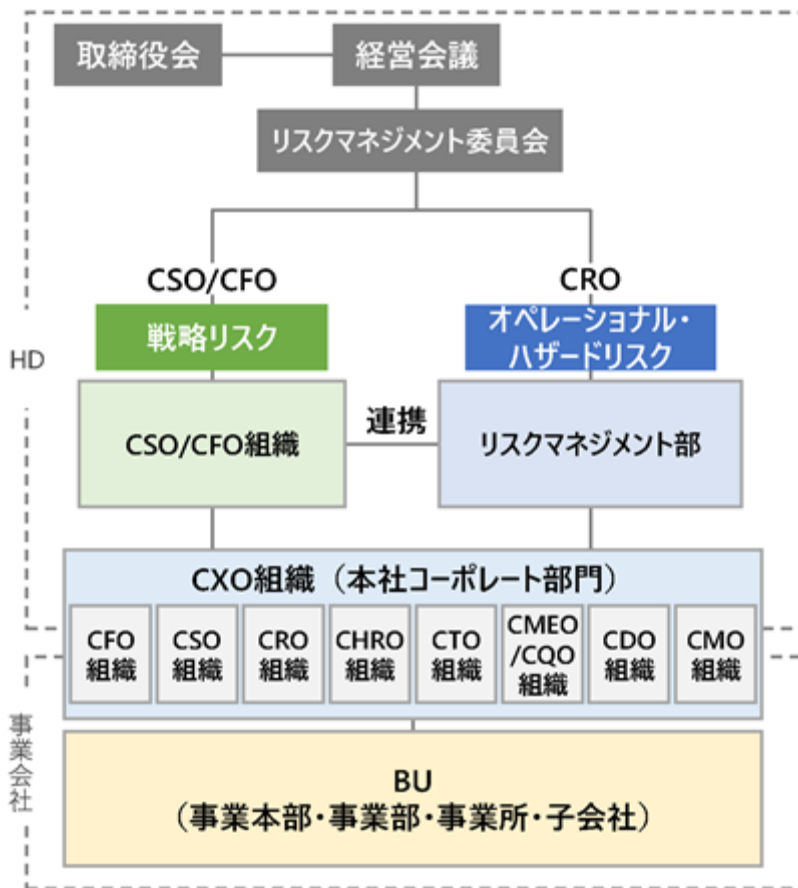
取締役会

経営会議

リスクマネジメント委員会

CSO/CFO

CRO

戦略リスク

オペレーショナル・ハザードリスク

HD

CSO/CFO組織

連携

リスクマネジメント部

CXO組織（本社コーポレート部門）

CFO組織

CSO組織

CRO組織

CHRO組織

CTO組織

CMEO/CQO組織

CDO組織

CMO組織

事業会社

BU
（事業本部・事業部・事業所・子会社）